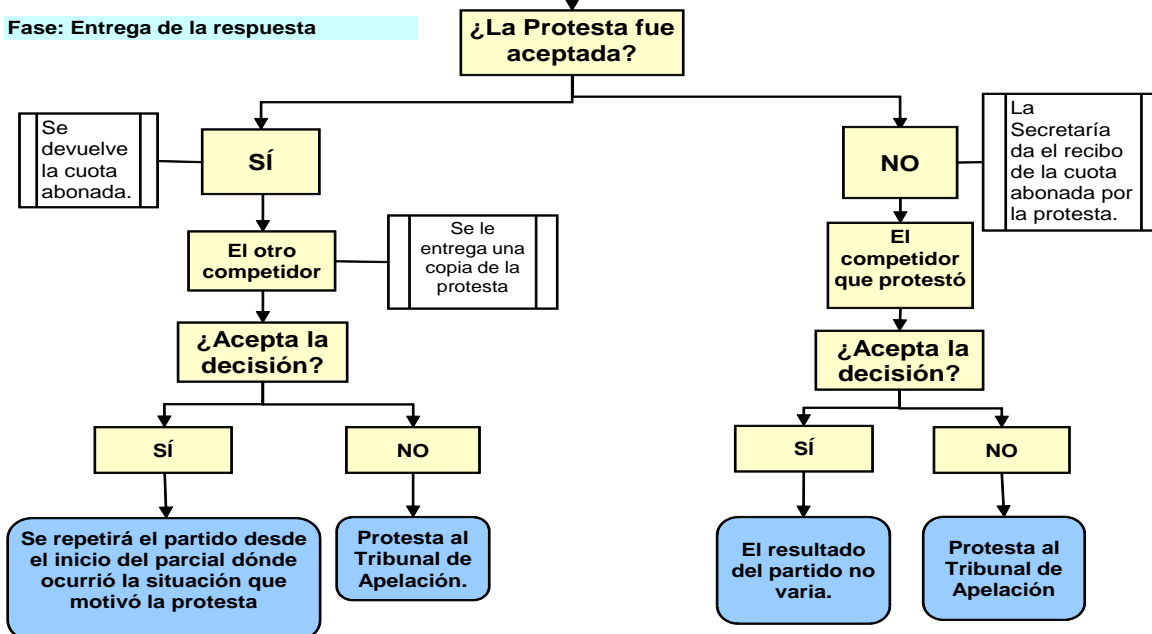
Fase: Entrega de la respuesta

¿La Protesta fue aceptada?

Se devuelve la cuota abonada.

SÍ

El otro competidor

Se le entrega una copia de la protesta

¿Acepta la decisión?

SÍ

NO

Se repetirá el partido desde el inicio del parcial dónde ocurrió la situación que motivó la protesta

Protesta al Tribunal de Apelación.

NO

La Secretaría da el recibo de la cuota abonada por la protesta.

El competidor que protestó

¿Acepta la decisión?

SÍ

NO

El resultado del partido no varia.

Protesta al Tribunal de Apelación